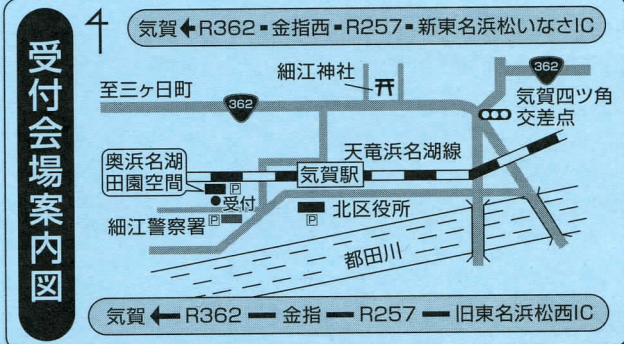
受付会場案内図

気賀 ← R362 ■ 金指西 ■ R257 ■ 新東名浜松いなさIC

至三ヶ日町

362

細江神社

362

気賀四ツ角交差点

天竜浜名湖線

奥浜名湖田園空間

気賀駅

P

受付

P

北区役所

細江警察署

都田川

気賀 ← R362 ― 金指 ― R257 ― 旧東名浜松西IC